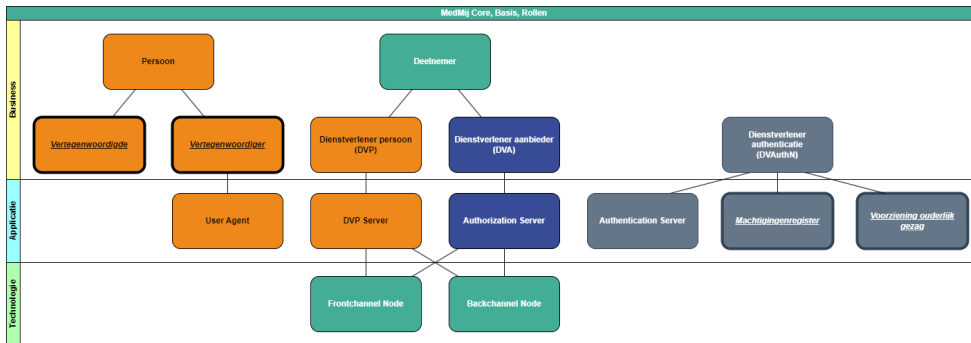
MedMij Core, Basis, Rollen

Business

Persoon

Deelnemer

Vertegenwoordigde

Vertegenwoordiger

Dienstverlener persoon (DVP)

Dienstverlener aanbieder (DVA)

Dienstverlener authenticatie (DVAuthN)

Applicatie

User Agent

DVP Server

Authorization Server

Authentication Server

Machtigingenregister

Voorziening ouderlijk gezag

Technologie

Frontchannel Node

Backchannel Node